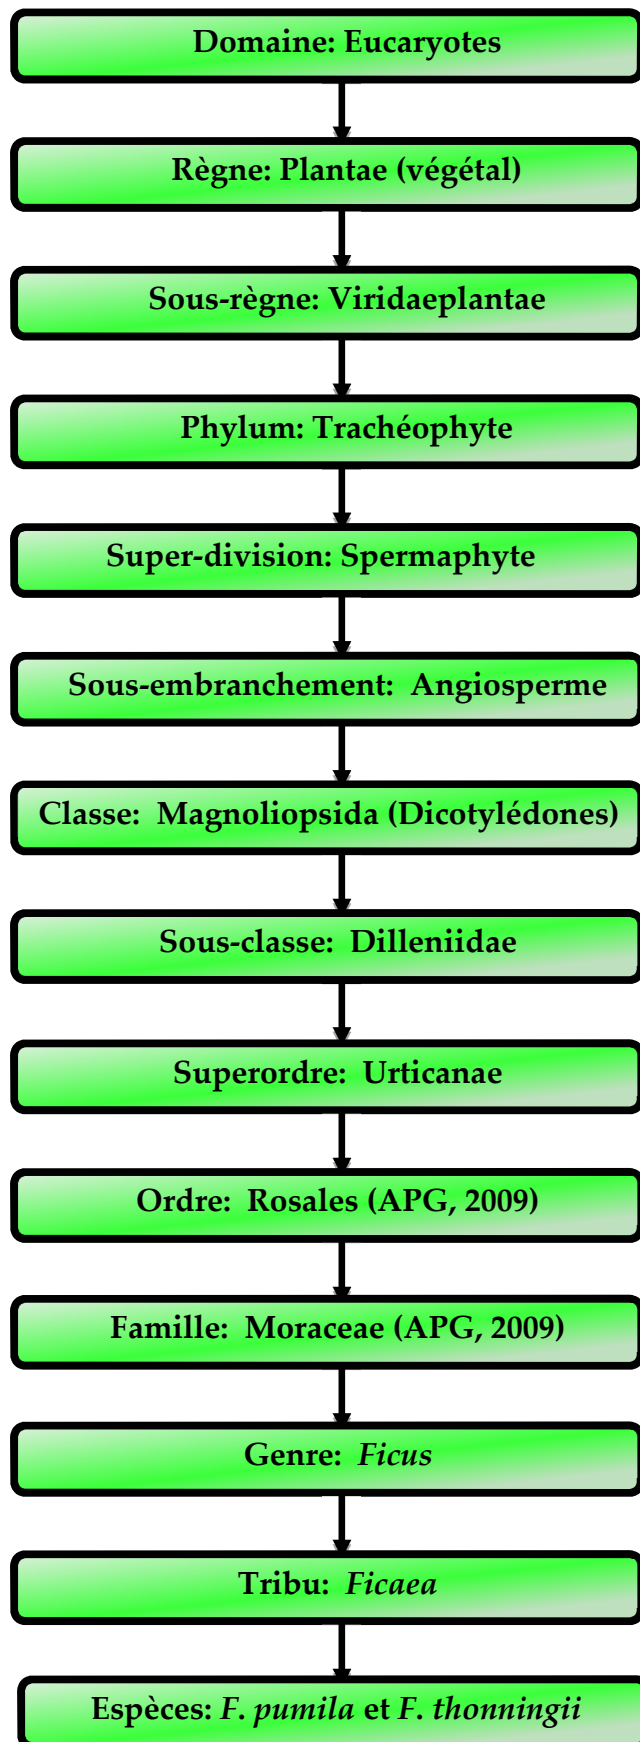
Domaine: Eucaryotes

Règne: Plantae (végétal)

Sous-règne: Viridaeplantae

Phylum: Trachéophyte

Super-division: Spermaphyte

Sous-embranchement: Angiosperme

Classe: Magnoliopsida (Dicotylédones)

Sous-classe: Dilleniidae

Superordre: Urticanae

Ordre: Rosales (APG, 2009)

Famille: Moraceae (APG, 2009)

Genre: *Ficus*

Tribu: *Ficaea*

Espèces: *F. pumila* et *F. thonningii*